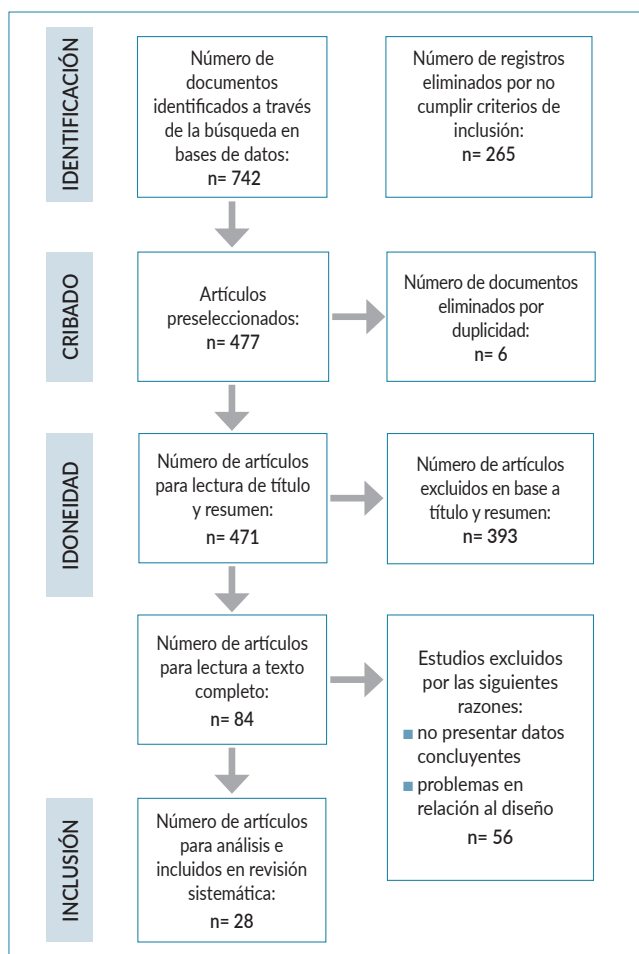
IDENTIFICACIÓN

Número de documentos identificados a través de la búsqueda en bases de datos:
n= 742

Número de registros eliminados por no cumplir criterios de inclusión:
n= 265

CRIBADO

Artículos preseleccionados:
n= 477

Número de documentos eliminados por duplicidad:
n= 6

IDONEIDAD

Número de artículos para lectura de título y resumen:
n= 471

Número de artículos excluidos en base a título y resumen:
n= 393

Número de artículos para lectura a texto completo:
n= 84

Estudios excluidos por las siguientes razones:
- no presentar datos concluyentes
- problemas en relación al diseño
n= 56

INCLUSIÓN

Número de artículos para análisis e incluidos en revisión sistemática:
n= 28